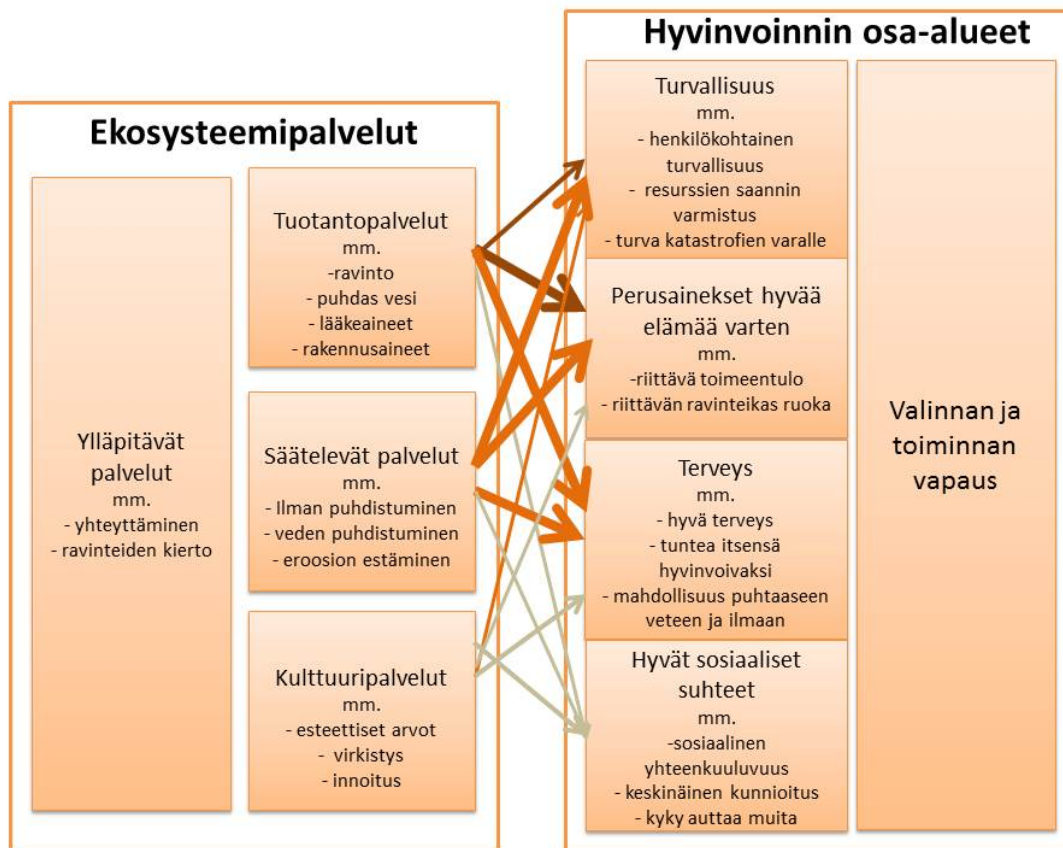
Ekosysteemipalvelut

Ylläpitävät palvelut
mm.
- yhteyttäminen
- ravinteiden kierto

Tuotantopalvelut
mm.
-ravinto
- puhdas vesi
- lääkeaineet
- rakennusaineet

Säätelevät palvelut
mm.
- Ilman puhdistuminen
- veden puhdistuminen
- eroosion estäminen

Kulttuuripalvelut
mm.
- esteettiset arvot
- virkistys
- innoitus

Hyvinvoinnin osa-alueet

Turvallisuus
mm.
- henkilökohtainen turvallisuus
- resurssien saannin varmistus
- turva katastrofien varalle

Perusainekset hyvää elämää varten
mm.
-riittävä toimeentulo
- riittävän ravinteikas ruoka

Terveys
mm.
- hyvä terveys
- tuntea itsensä hyvinvoivaksi
- mahdollisuus puhtaaseen veteen ja ilmaan

Hyvät sosiaaliset suhteet
mm.
-sosiaalinen yhteenkuuluvuus
- keskinäinen kunnioitus
- kyky auttaa muita

Valinnan ja toiminnan vapaus